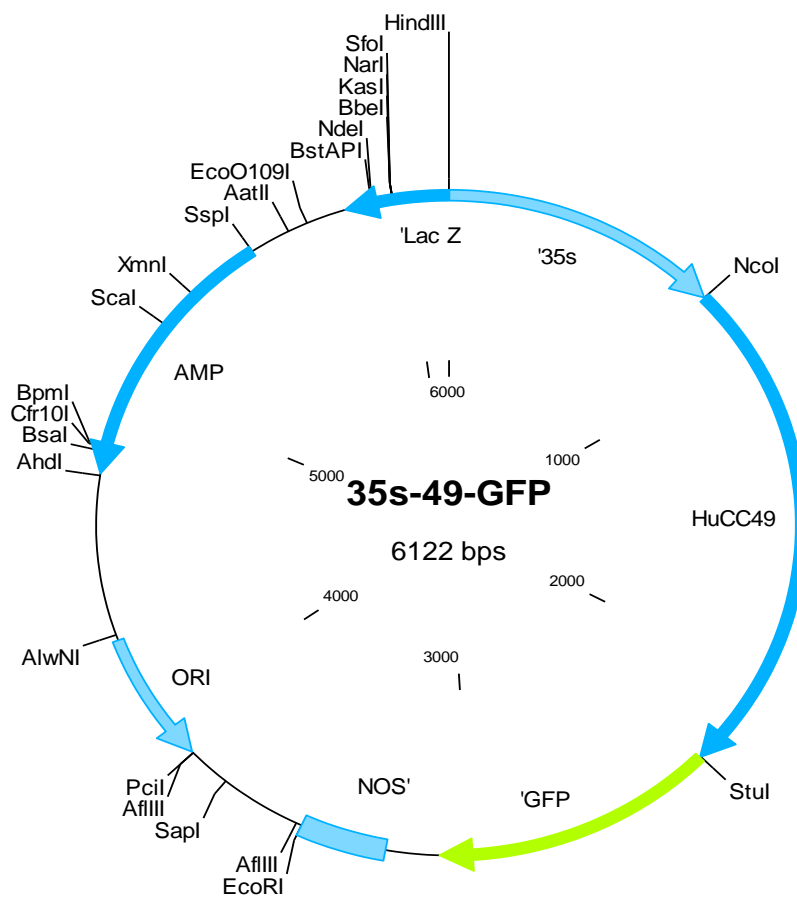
HindIII
SfoI
NarI
KasI
BbeI
NdeI
BstAPI
EcoO109I
AatII
SspI
XmnI
ScaI
BpmI
Cfr10I
BsaI
AhdI
AlwNI
PciI
AflIII
SapI
AflIII
EcoRI
NcoI
StuI

'Lac Z
'35s
AMP
HuCC49
ORI
NOS'
'GFP

6000
1000
5000
2000
4000
3000

35s-49-GFP
6122 bps